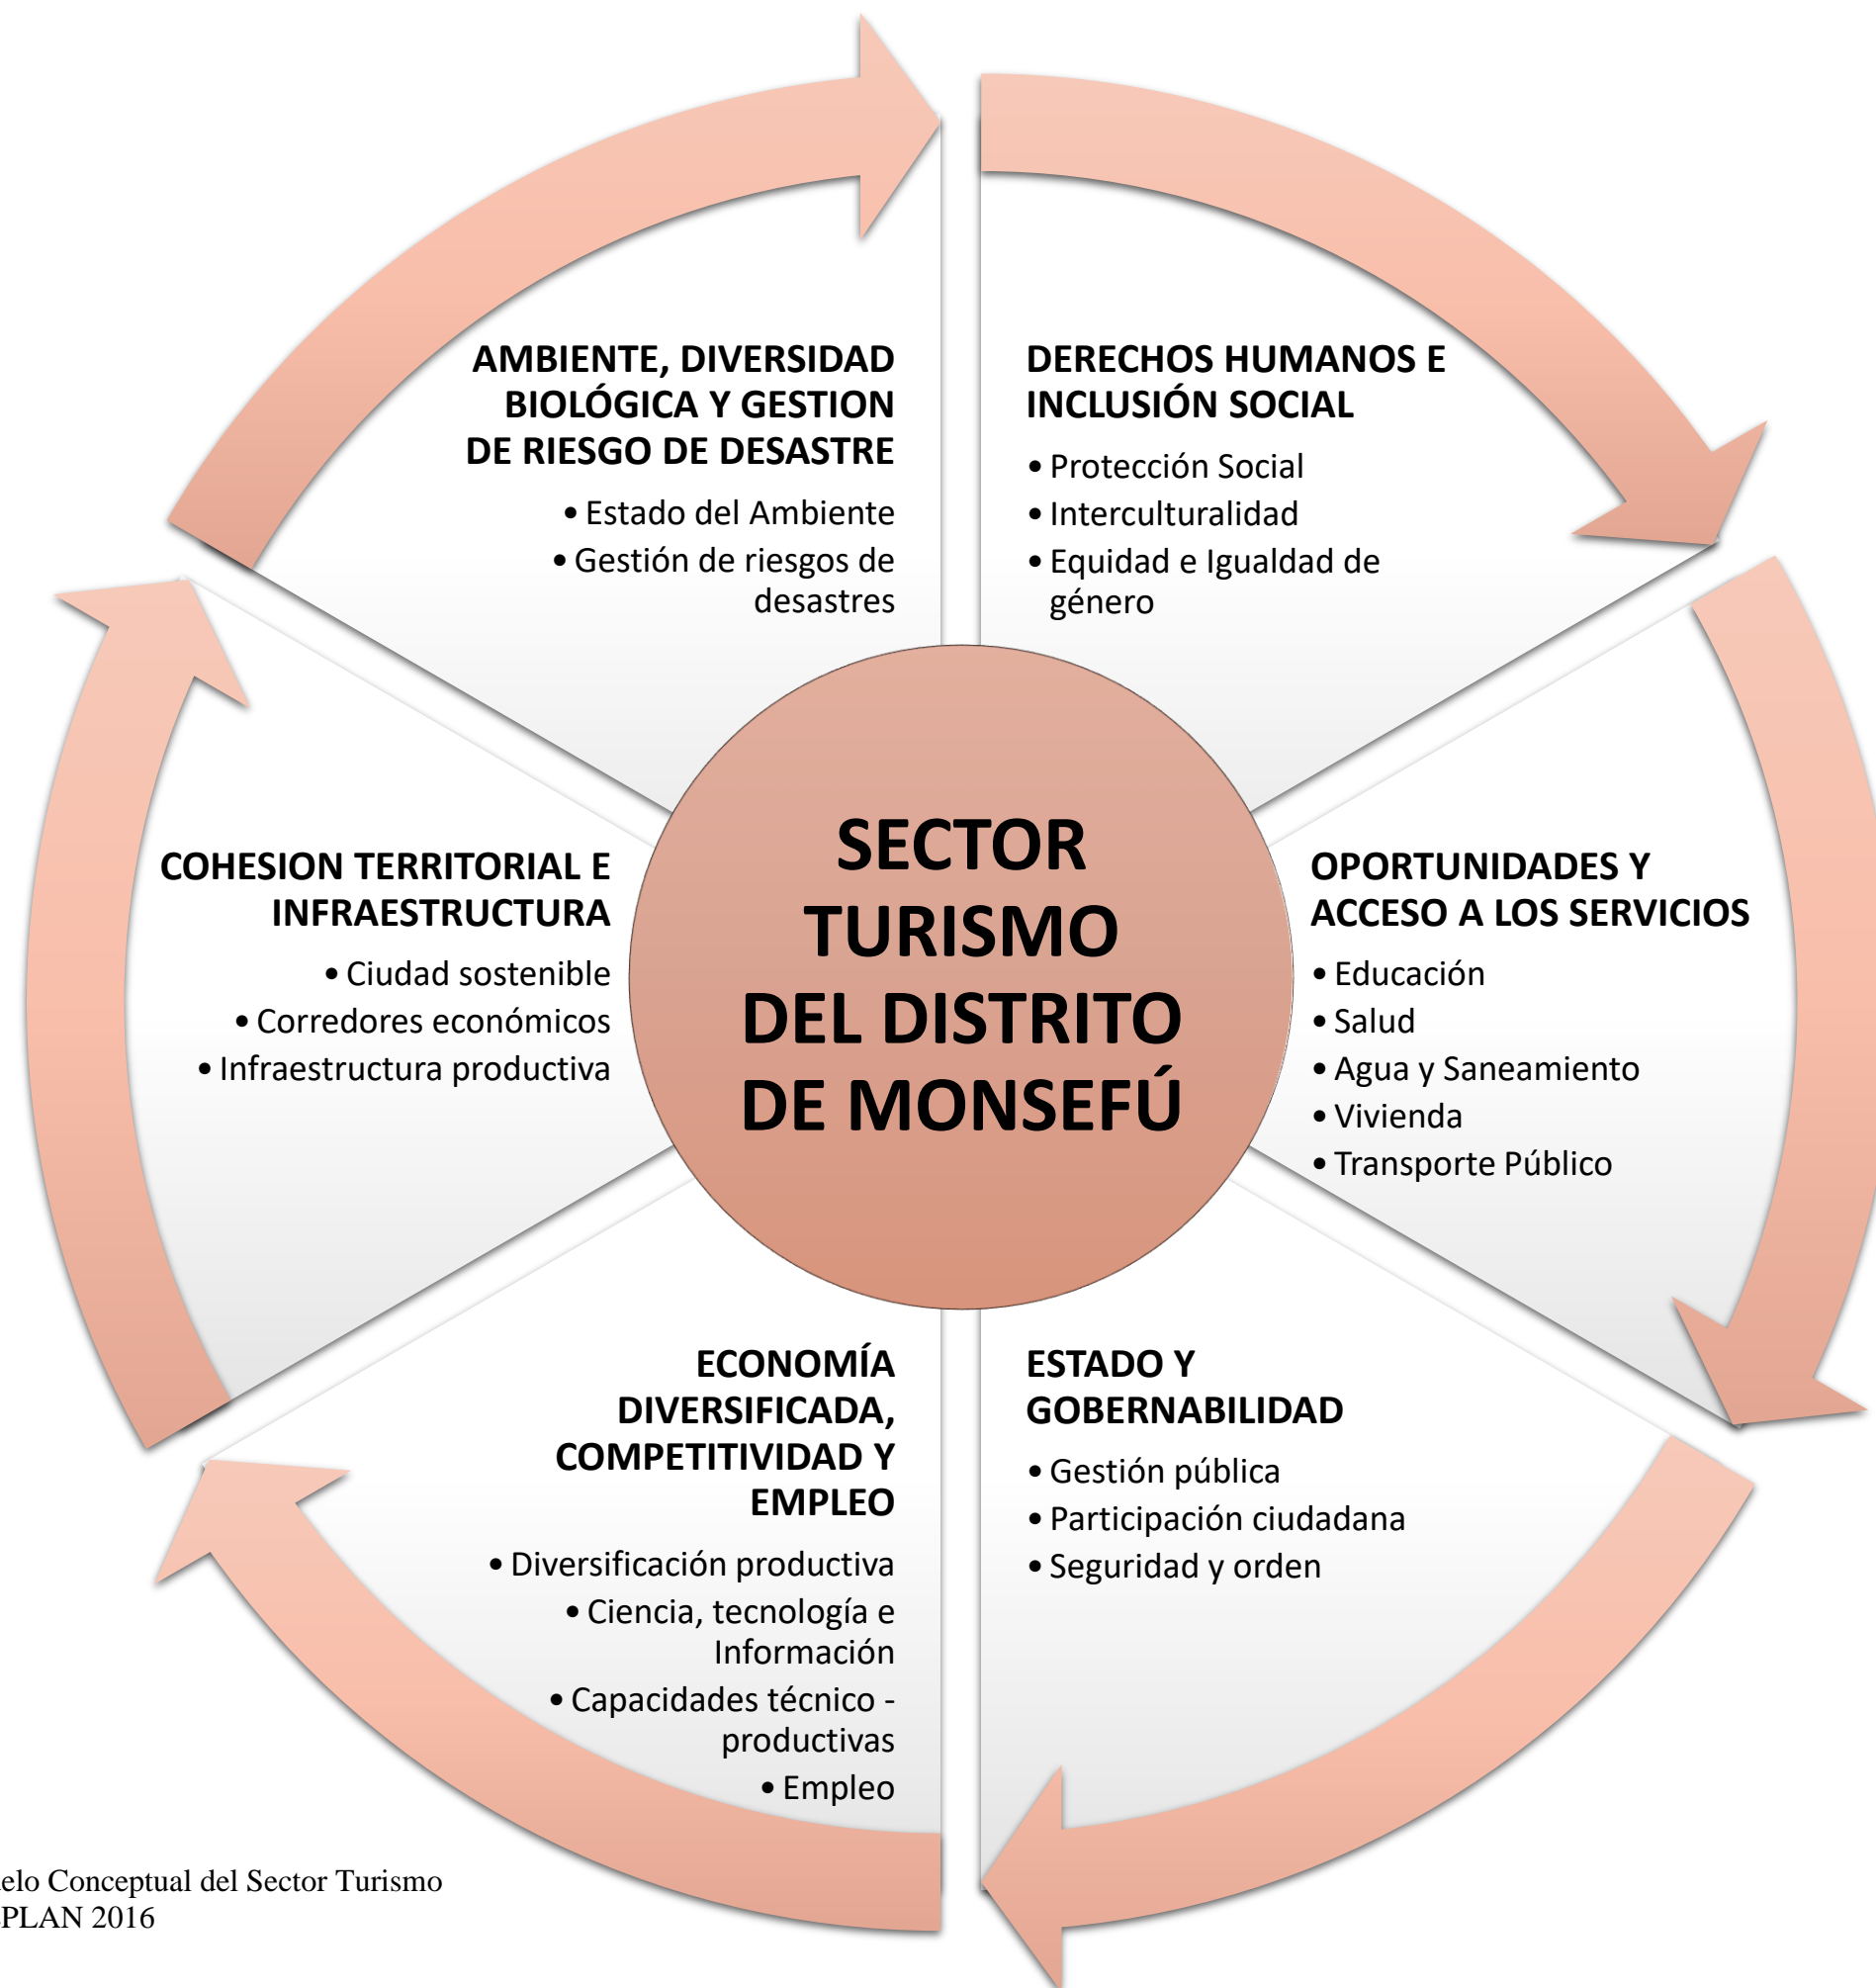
AMBIENTE, DIVERSIDAD BIOLÓGICA Y GESTION DE RIESGO DE DESASTRE

• Estado del Ambiente
• Gestión de riesgos de desastres

DERECHOS HUMANOS E INCLUSIÓN SOCIAL

• Protección Social
• Interculturalidad
• Equidad e Igualdad de género

COHESION TERRITORIAL E INFRAESTRUCTURA

• Ciudad sostenible
• Corredores económicos
• Infraestructura productiva

SECTOR TURISMO DEL DISTRITO DE MONSEFÚ

OPORTUNIDADES Y ACCESO A LOS SERVICIOS

• Educación
• Salud
• Agua y Saneamiento
• Vivienda
• Transporte Público

ECONOMÍA DIVERSIFICADA, COMPETITIVIDAD Y EMPLEO

• Diversificación productiva
• Ciencia, tecnología e Información
• Capacidades técnico - productivas
• Empleo

ESTADO Y GOBERNABILIDAD

• Gestión pública
• Participación ciudadana
• Seguridad y orden

elo Conceptual del Sector Turismo
PLAN 2016